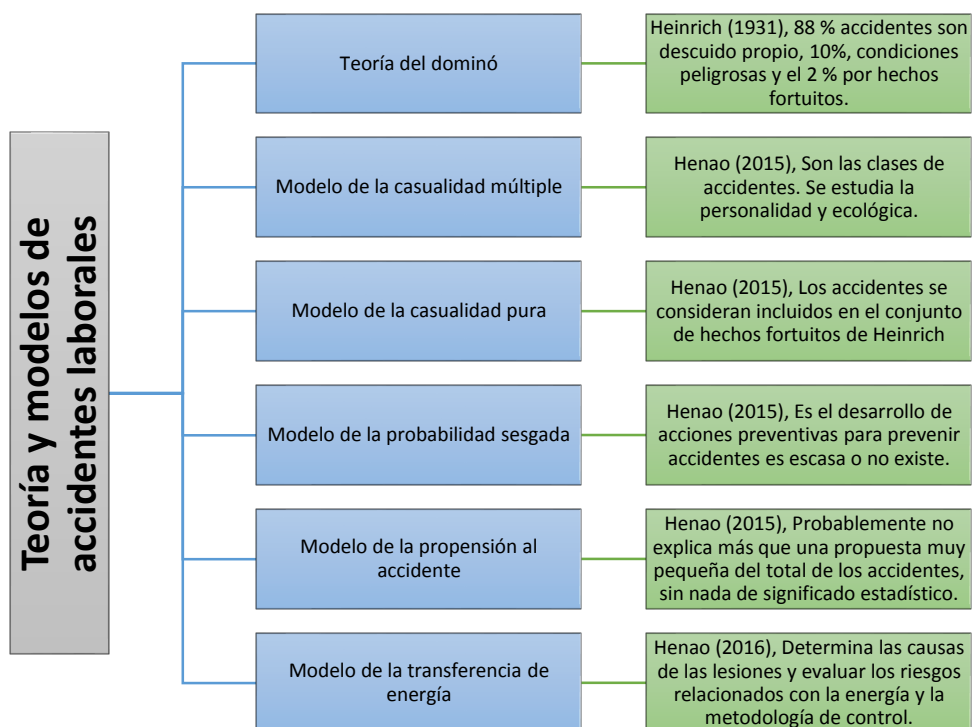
Teoría y modelos de accidentes laborales

Teoría del dominó

Heinrich (1931), 88 % accidentes son descuido propio, 10%, condiciones peligrosas y el 2 % por hechos fortuitos.

Modelo de la casualidad múltiple

Henao (2015), Son las clases de accidentes. Se estudia la personalidad y ecológica.

Modelo de la casualidad pura

Henao (2015), Los accidentes se consideran incluidos en el conjunto de hechos fortuitos de Heinrich

Modelo de la probabilidad sesgada

Henao (2015), Es el desarrollo de acciones preventivas para prevenir accidentes es escasa o no existe.

Modelo de la propensión al accidente

Henao (2015), Probablemente no explica más que una propuesta muy pequeña del total de los accidentes, sin nada de significado estadístico.

Modelo de la transferencia de energía

Henao (2016), Determina las causas de las lesiones y evaluar los riesgos relacionados con la energía y la metodología de control.